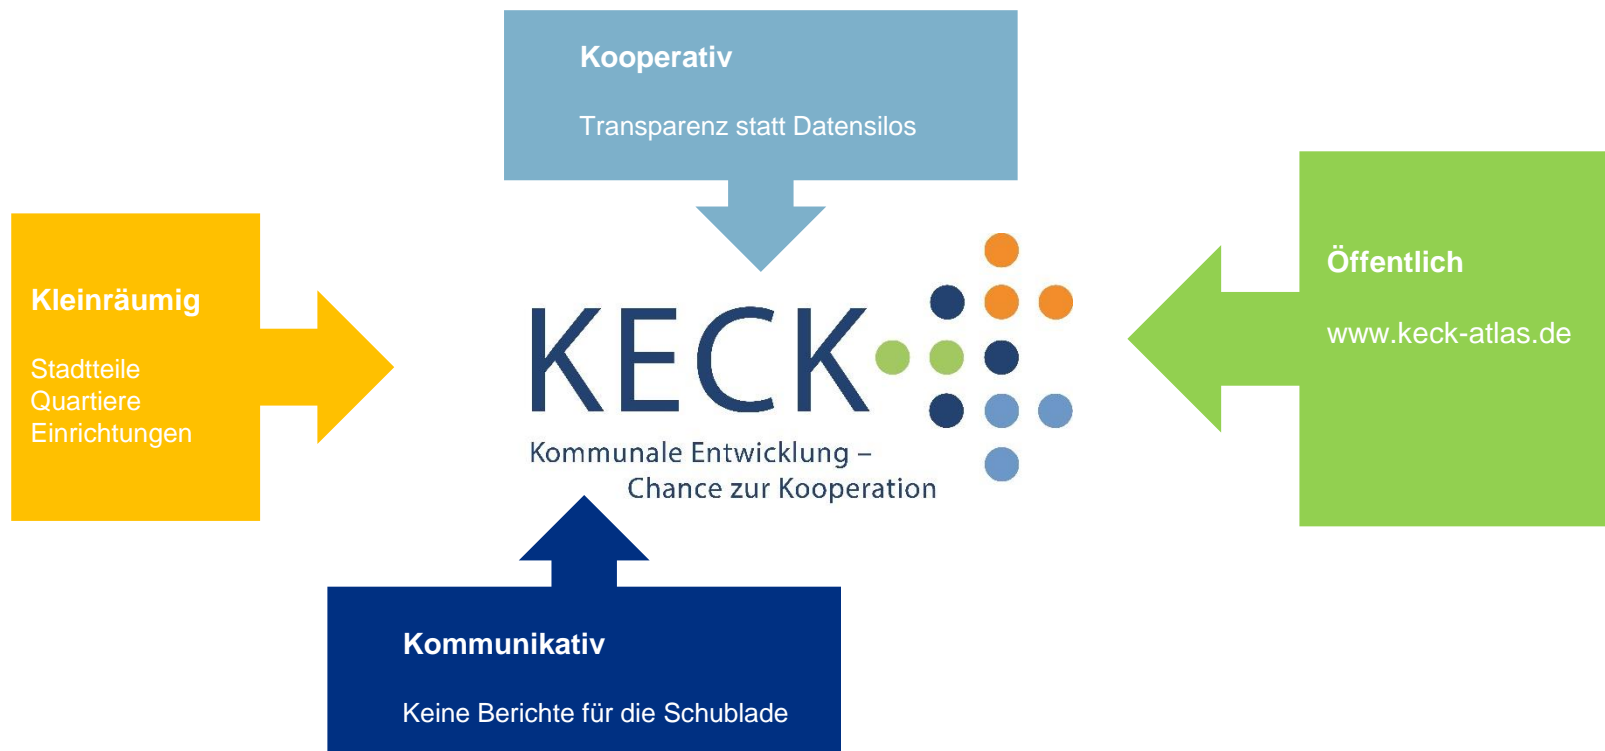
Kooperativ

Transparenz statt Datensilos

Kleinräumig

Stadtteile
Quartiere
Einrichtungen

KECK

Kommunale Entwicklung –
Chance zur Kooperation

Öffentlich

www.keck-atlas.de

Kommunikativ

Keine Berichte für die Schublade